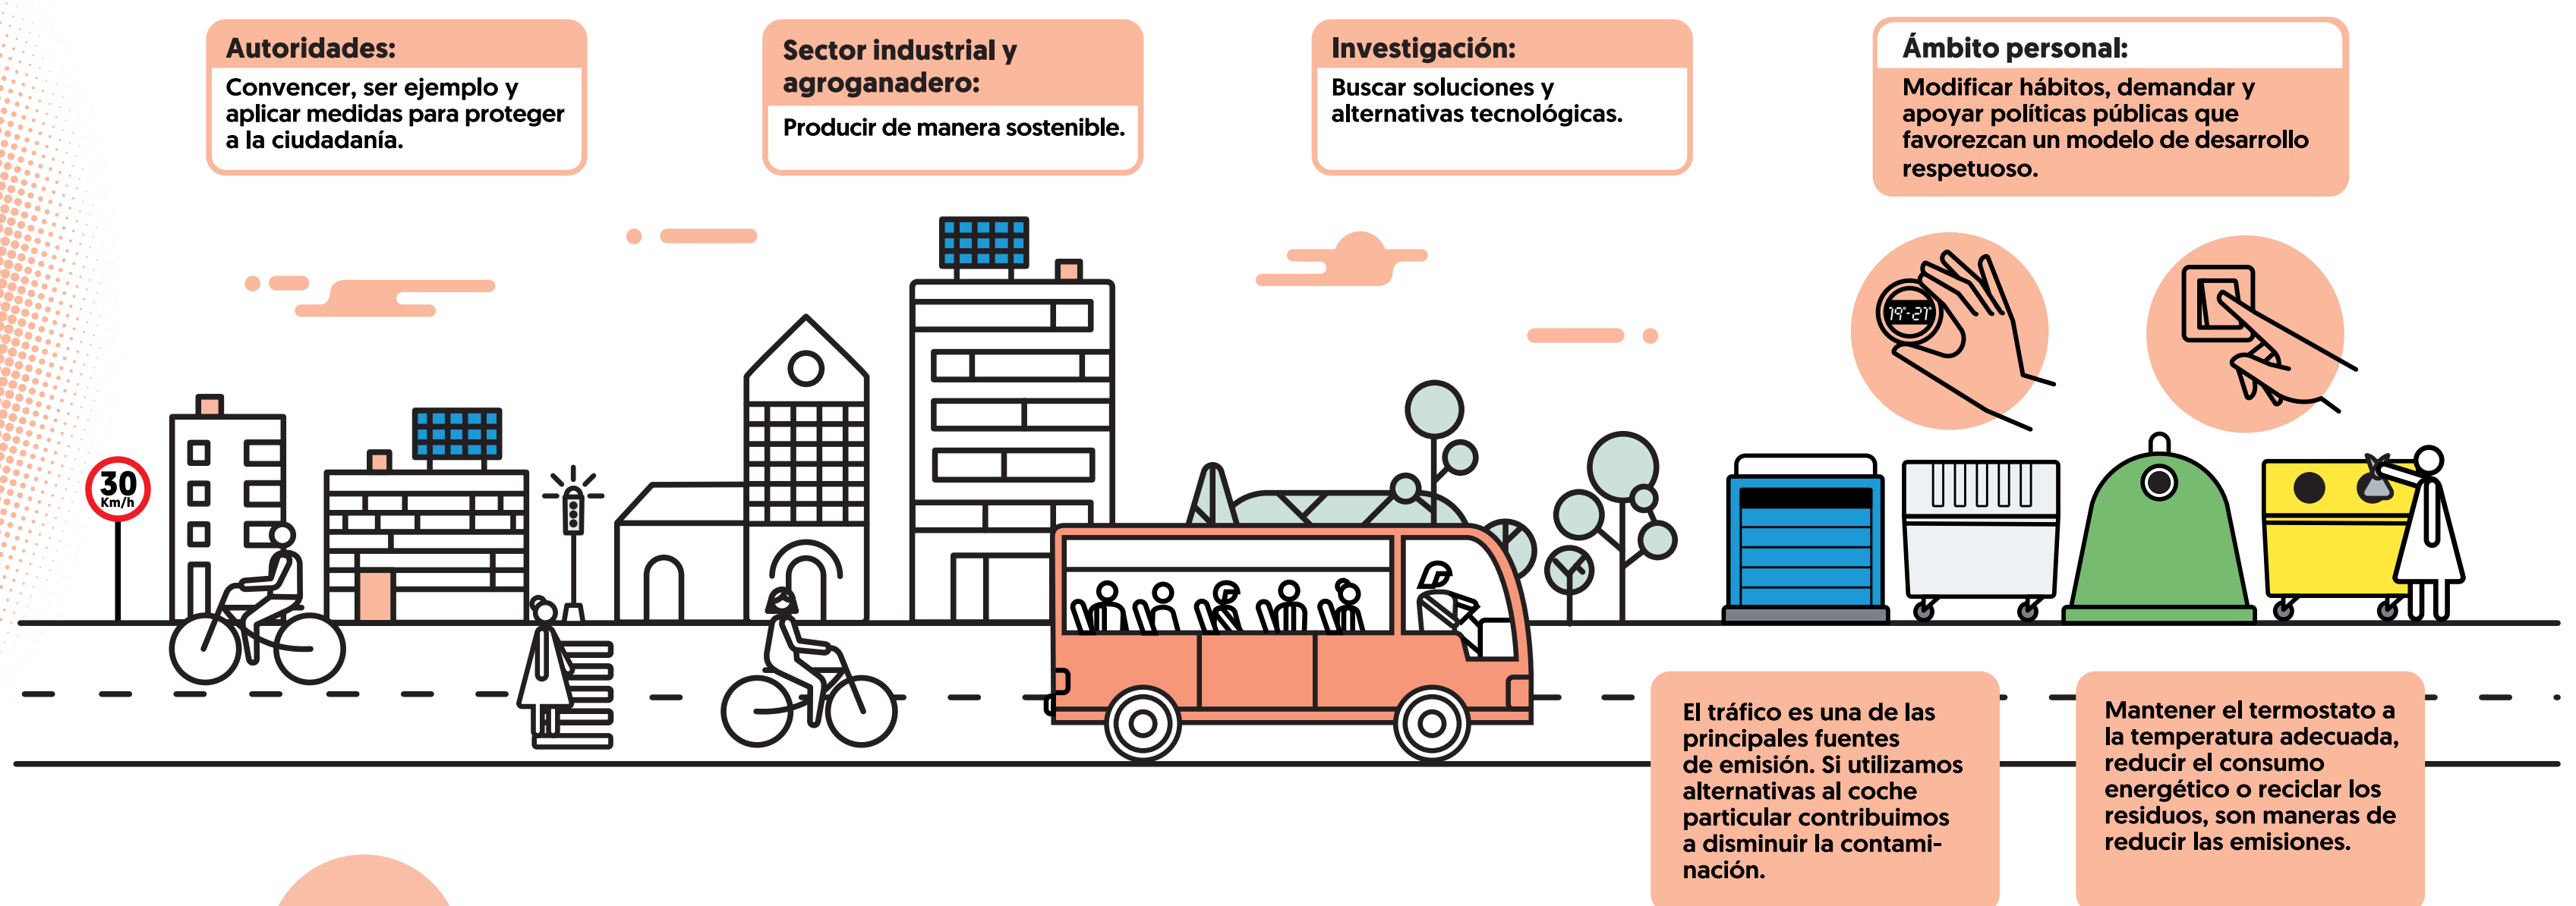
Autoridades:
Convencer, ser ejemplo y aplicar medidas para proteger a la ciudadanía.

Sector industrial y agroganadero:
Producir de manera sostenible.

Investigación:
Buscar soluciones y alternativas tecnológicas.

Ámbito personal:
Modificar hábitos, demandar y apoyar políticas públicas que favorezcan un modelo de desarrollo respetuoso.

30 Km/h

19°-21°

El tráfico es una de las principales fuentes de emisión. Si utilizamos alternativas al coche particular contribuimos a disminuir la contaminación.

Mantener el termostato a la temperatura adecuada, reducir el consumo energético o reciclar los residuos, son maneras de reducir las emisiones.